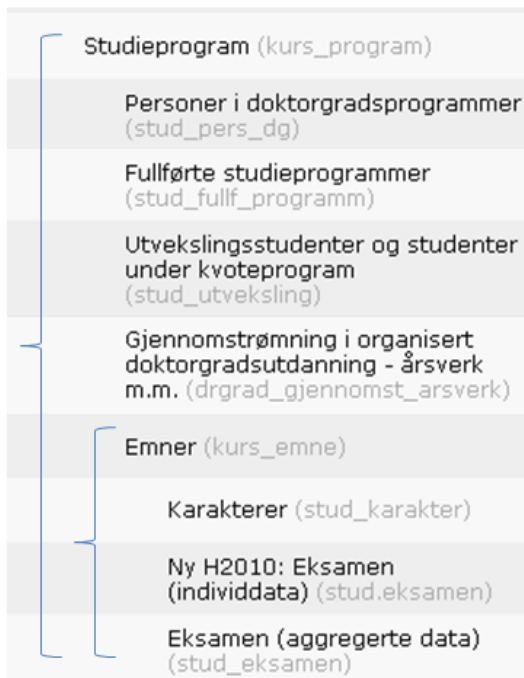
Studieprogram (kurs_program)

Personer i doktorgradsprogrammer (stud_pers_dg)

Fullførte studieprogrammer (stud_fullf_programm)

Utvekslingsstudenter og studenter under kvoteprogram (stud_utveksling)

Gjennomstrømning i organisert doktorgradsutdanning - årsverk m.m. (drgrad_gjennomst_arsverk)

Emner (kurs_emne)

Karakterer (stud_karakter)

Ny H2010: Eksamen (individdata) (stud.eksamen)

Eksamen (aggregerte data) (stud_eksamen)